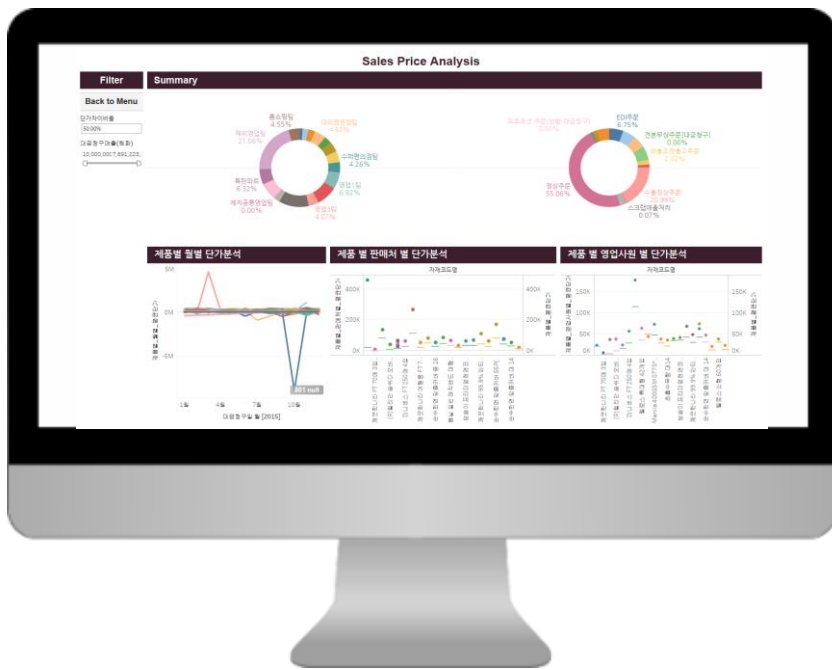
Sales Price Analysis

Filter

Summary

Back to Menu

단가차이비율

50.00%

대금청구일(청회)

10,000,0017,491,222,

총소형팀
4.55%

해외영업팀
21.06%

대리점영업팀
4.62%

수도권영업팀
4.26%

영업1팀
6.82%

특판마트
6.32%

영업3팀
6.07%

해외공동영업팀
0.00%

EDI주문
6.75%

견본무상주문(대금청구)
0.00%

정상주문
55.06%

수출정상주문

스크랩매출처리
0.07%

제품별 월별 단가분석

5M

0M

-5M

1월

4월

7월

10월

대금청구일 월 [2015]

제품 별 판매처 별 단가분석

거래처코드명

400K

200K

0K

제품 별 영업사원 별 단가분석

거래처코드명

150K

100K

50K

0K